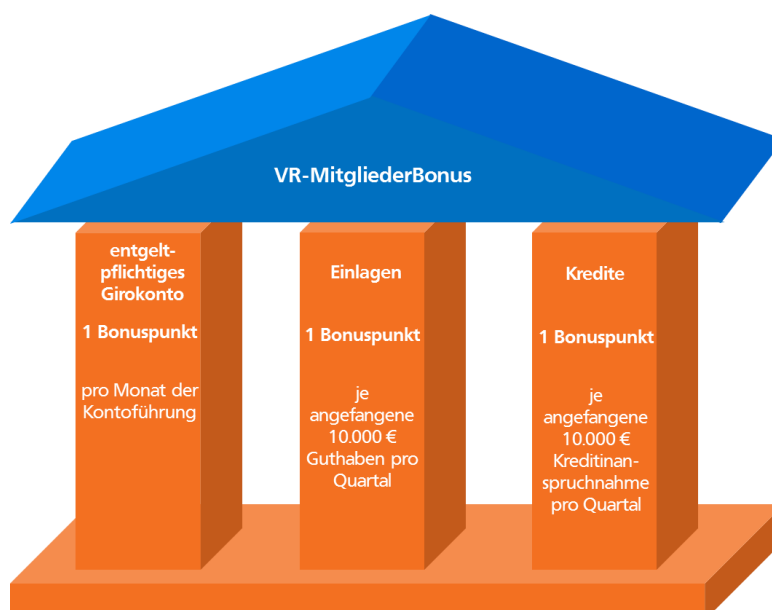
VR-MitgliederBonus

entgeltpflichtiges Girokonto

1 Bonuspunkt

pro Monat der Kontoführung

Einlagen

1 Bonuspunkt

je angefangene 10.000 € Guthaben pro Quartal

Kredite

1 Bonuspunkt

je angefangene 10.000 € Kreditinanspruchnahme pro Quartal